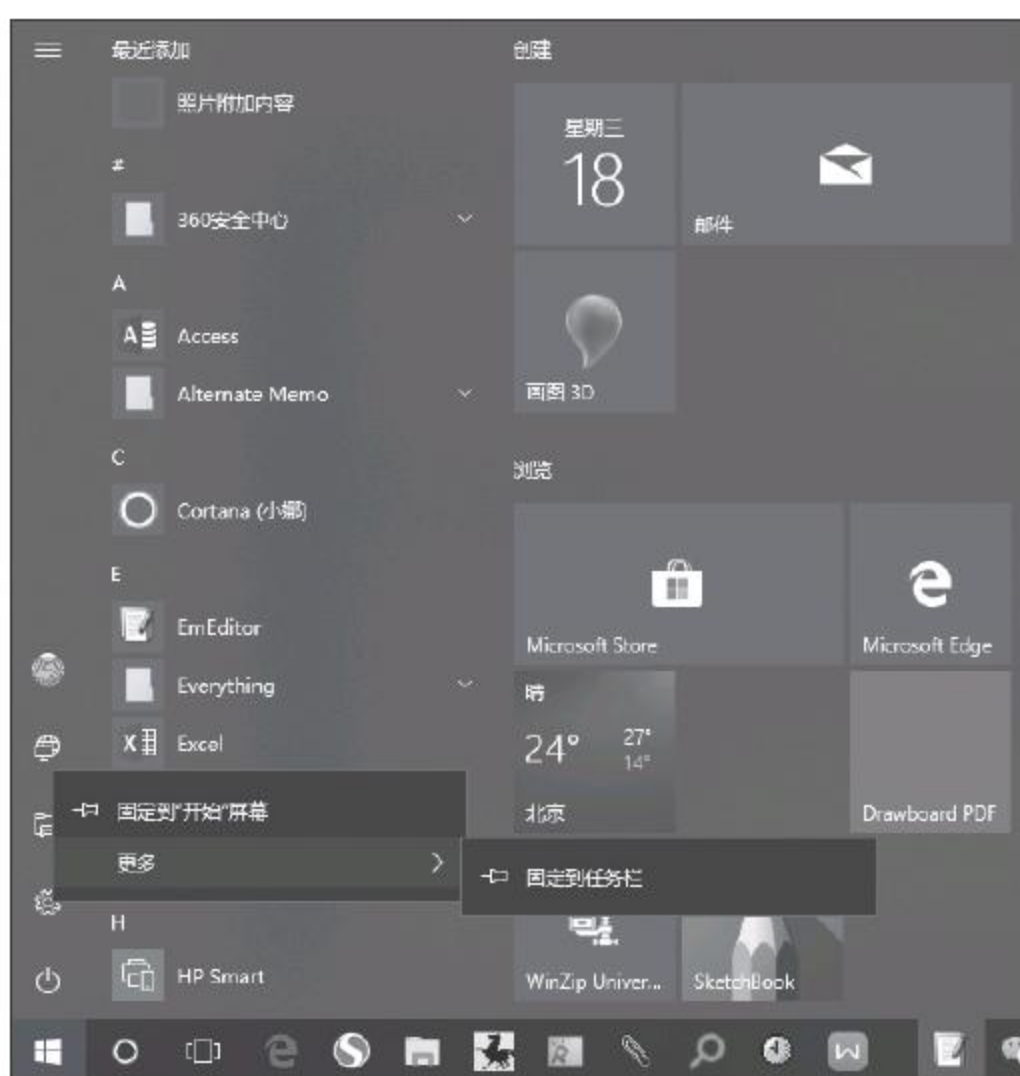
最近添加

照片附加内容

#

360安全中心

A

Access

Alternate Memo

C

Cortana (小娜)

E

EmEditor

Everything

Excel

固定到"开始"屏幕

更多

固定到任务栏

H

HP Smart

创建

星期三
18

邮件

画图 3D

浏览

Microsoft Store

Microsoft Edge

晴
24°
27°
14°
北京

Drawboard PDF

WinZip Univer...

SketchBook